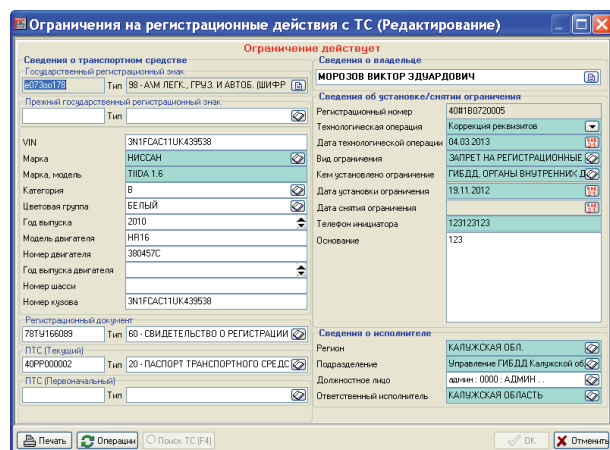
Ограничения на регистрационные действия с ТС (Редактирование)

Ограничение действует

Сведения о транспортном средстве
Государственный регистрационный знак
е073ао178 Тип 98 - А/М ЛЕГК., ГРУЗ. И АВТОБ. (ШИФР
Прежний государственный регистрационный знак
Тип

VIN 3N1FCAC11UK439538
Марка НИССАН
Марка, модель TIIDA 1.6
Категория В
Цветовая группа БЕЛЫЙ
Год выпуска 2010
Модель двигателя HR16
Номер двигателя 380457С
Год выпуска двигателя
Номер шасси
Номер кузова 3N1FCAC11UK439538

Регистрационный документ
78ТУ166089 Тип 60 - СВИДЕТЕЛЬСТВО О РЕГИСТРАЦИИ
ПТС (Текущий)
40РР000002 Тип 20 - ПАСПОРТ ТРАНСПОРТНОГО СРЕДС
ПТС (Первоначальный)
Тип

Сведения о владельце
МОРОЗОВ ВИКТОР ЭДУАРДОВИЧ

Сведения об установке/снятии ограничения
Регистрационный номер 40#1В0720005
Технологическая операция Коррекция реквизитов
Дата технологической операци 04.03.2013
Вид ограничения ЗАПРЕТ НА РЕГИСТРАЦИОННЫЕ
Кем установлено ограничение ГИБДД, ОРГАНЫ ВНУТРЕННИХ Д
Дата установки ограничения 19.11.2012
Дата снятия ограничения
Телефон инициатора 123123123
Основание 123

Сведения о исполнителе
Регион КАЛУЖСКАЯ ОБЛ.
Подразделение Управление ГИБДД Калужской об
Должностное лицо админ : 0000 : АДМИН . .
Ответственный исполнитель КАЛУЖСКАЯ ОБЛАСТЬ

Печать Операции Поиск ТС (F4) ОК Отменить